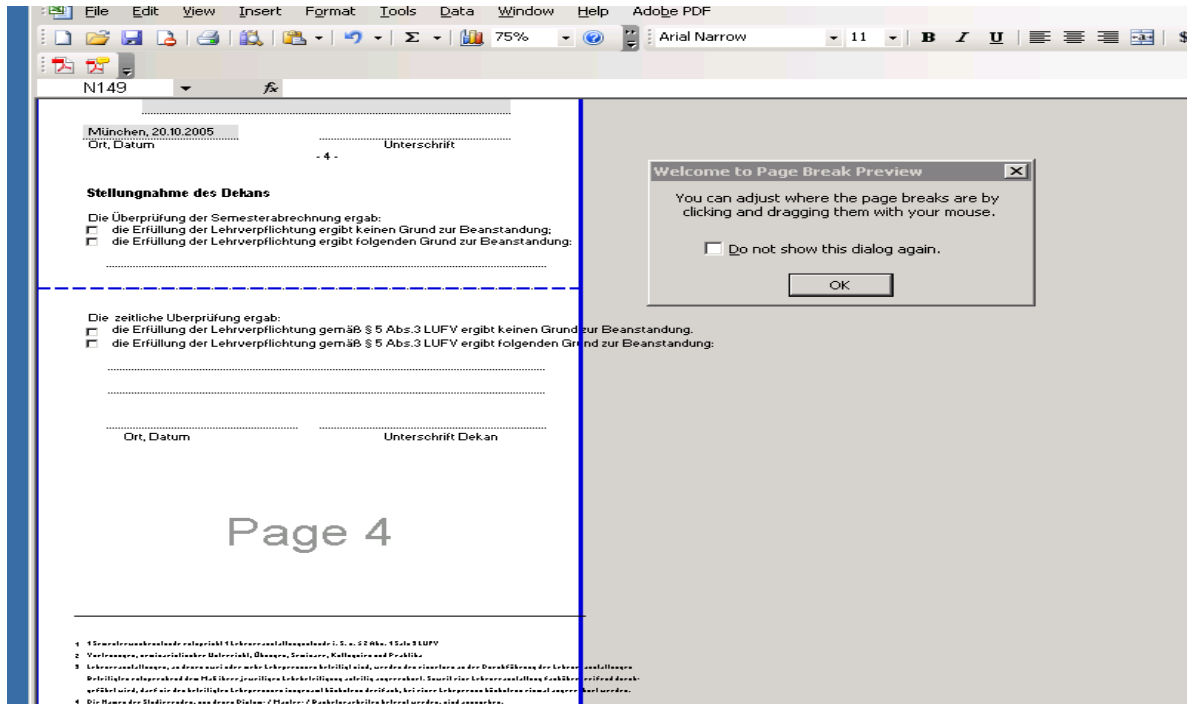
File Edit View Insert Format Tools Data Window Help Adobe PDF

75%

Arial Narrow 11 B I U

N149 $f_x$

München, 20.10.2005
Ort, Datum Unterschrift

- 4 -

Stellungnahme des Dekans

Die Überprüfung der Semesterabrechnung ergab:
die Erfüllung der Lehrverpflichtung ergibt keinen Grund zur Beanstandung;
die Erfüllung der Lehrverpflichtung ergibt folgenden Grund zur Beanstandung:

Die zeitliche Überprüfung ergab:
die Erfüllung der Lehrverpflichtung gemäß § 5 Abs.3 LUFV ergibt keinen Grund zur Beanstandung.
die Erfüllung der Lehrverpflichtung gemäß § 5 Abs.3 LUFV ergibt folgenden Grund zur Beanstandung:

Ort, Datum Unterschrift Dekan

Page 4

1 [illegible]
2 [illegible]
3 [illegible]
4 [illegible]

Welcome to Page Break Preview

You can adjust where the page breaks are by clicking and dragging them with your mouse.

Do not show this dialog again.

OK